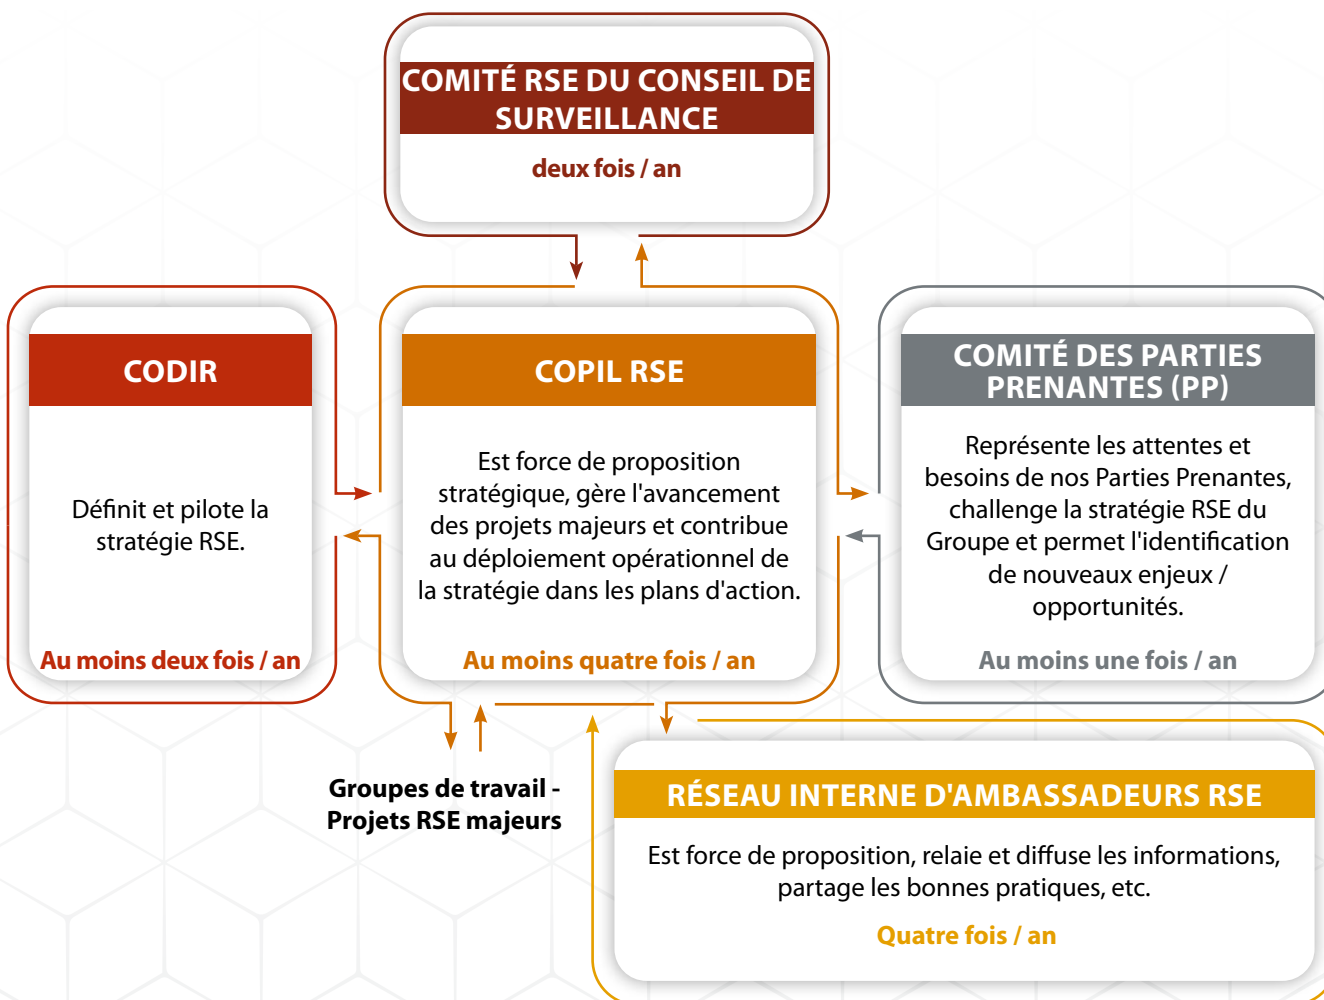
COMITÉ RSE DU CONSEIL DE SURVEILLANCE

deux fois / an

CODIR

Définit et pilote la stratégie RSE.

Au moins deux fois / an

COPIL RSE

Est force de proposition stratégique, gère l'avancement des projets majeurs et contribue au déploiement opérationnel de la stratégie dans les plans d'action.

Au moins quatre fois / an

COMITÉ DES PARTIES PRENANTES (PP)

Représente les attentes et besoins de nos Parties Prenantes, challenge la stratégie RSE du Groupe et permet l'identification de nouveaux enjeux / opportunités.

Au moins une fois / an

Groupes de travail - Projets RSE majeurs

RÉSEAU INTERNE D'AMBASSADEURS RSE

Est force de proposition, relaie et diffuse les informations, partage les bonnes pratiques, etc.

Quatre fois / an